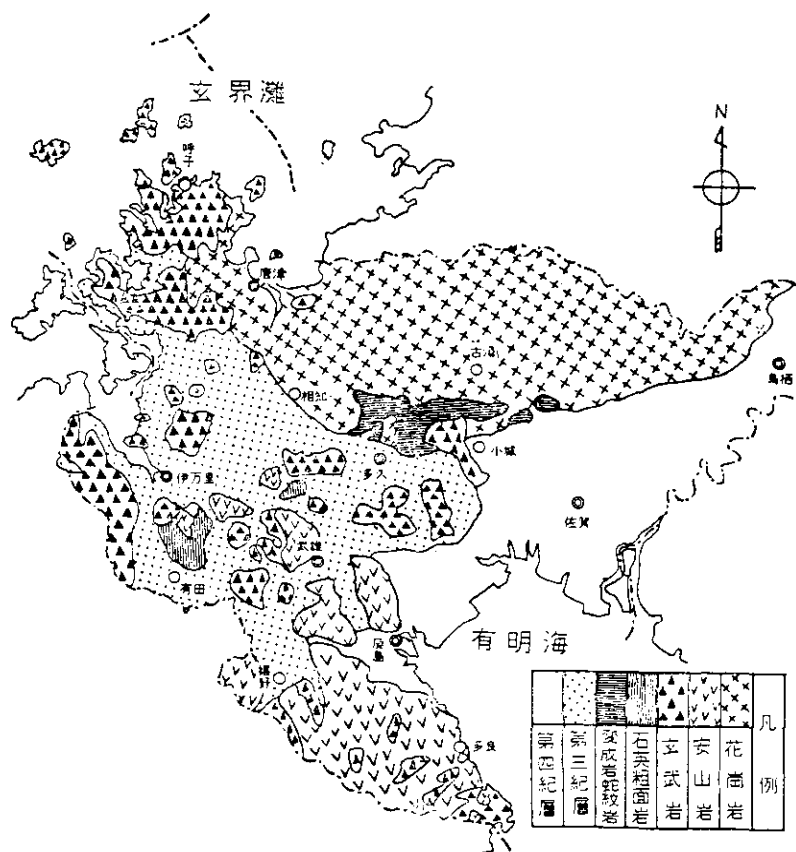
玄界灘

N

呼子

唐津

古湯

相知

鳥栖

小城

多久

伊万里

佐賀

武雄

有田

鹿島

嬉野

有明海

多良

| | | | | | | | |
|---|---|---|---|---|---|---|---|
| | | | | | | | 凡例 |
| 第四紀層 | 第三紀層 | 変成岩蛇紋岩 | 石英粗面岩 | 玄武岩 | 安山岩 | 花崗岩 | |